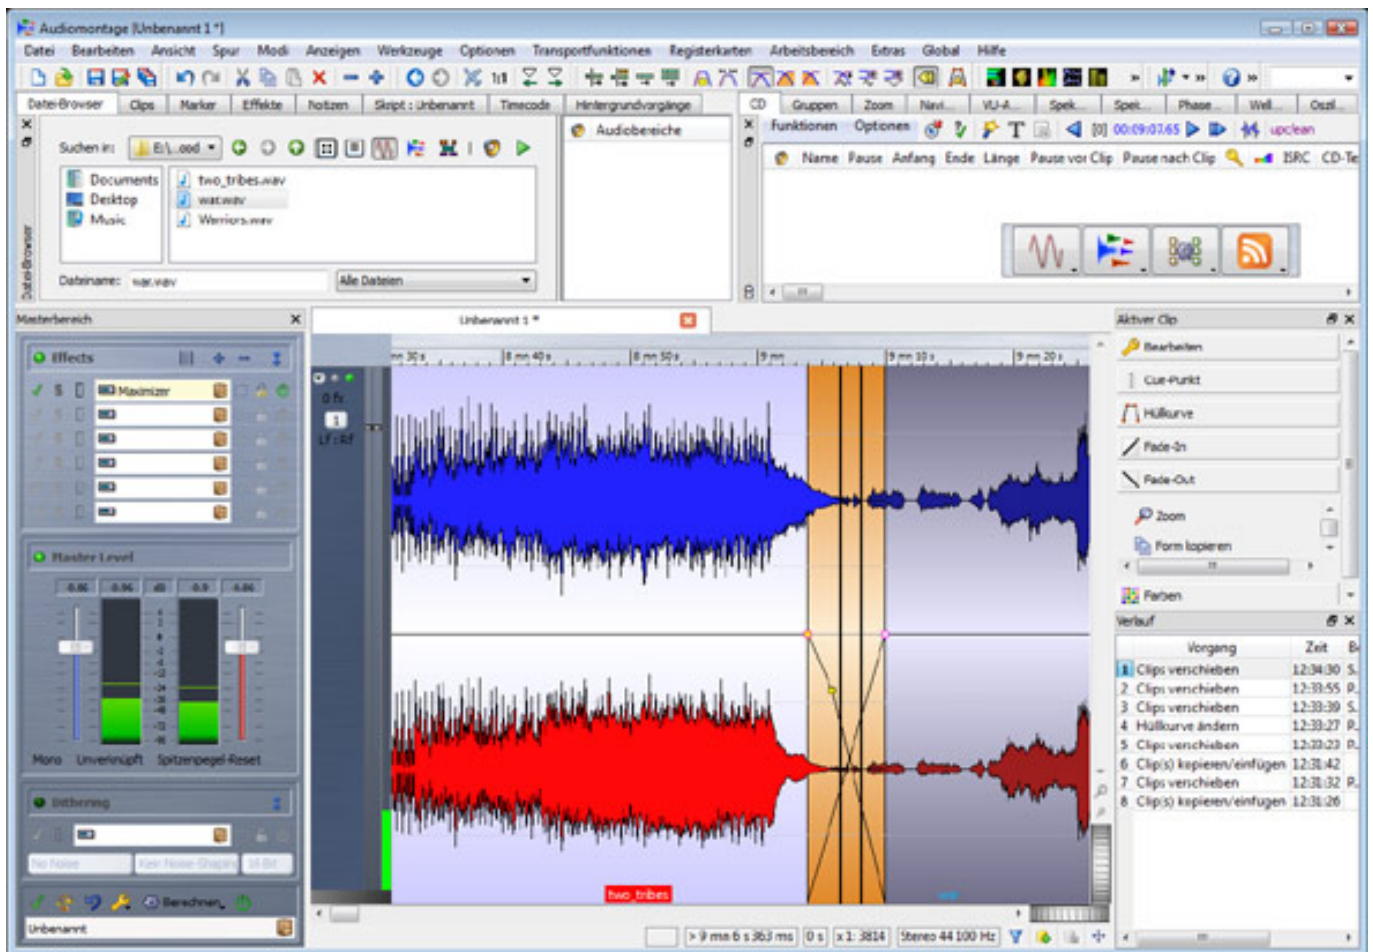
Audiomontage [Unbenannt 1 *]

Datei Bearbeiten Ansicht Spur Modi Anzeigen Werkzeuge Optionen Transportfunktionen Registerkarten Arbeitsbereich Extras Global Hilfe

Datei-Browser | Clips | Marker | Effekte | Notizen | Skript : Unbenannt | Timecode | Hintergrundvorgänge | CD | Gruppen | Zoom | Navi... | VU-A... | Spek... | Spek... | Phase... | Wel... | Oszil...

Suchen in: E:\...ood

Documents
Desktop
Music

two_tribes.wav
war.wav
Warriors.wav

Dateiname: war.wav
Alle Dateien

Audiobereiche

Funktionen Optionen 00:09:07.65 upclean

Name Pause Anfang Ende Länge Pause vor Clip Pause nach Clip ISRC CD-Te

Masterbereich

Effects
Maximizer

Master Level
-0.06 -0.06 -0.9 -0.06
Mono Unverknüpft Spitzenpegel-Reset

Dithering
No Noise Kein Noise-Shaping 16 Bit

Berechnen...
Unbenannt

Unbenannt 1 *

8 mn 30 s | 8 mn 40 s | 8 mn 50 s | 9 mn | 9 mn 10 s | 9 mn 20 s

0 fx
1
Lf : Rf

two_tribes

> 9 mn 6 s 363 ms | 0 s | x1 : 3814 | Stereo 44 100 Hz

Aktiver Clip
Bearbeiten
Cue-Punkt
Hüllkurve
Fade-In
Fade-Out
Zoom
Form kopieren
Farben

Verlauf

| | Vorgang | Zeit | B |
|---|---|---|---|
| 1 | Clips verschieben | 12:34:30 | S. |
| 2 | Clips verschieben | 12:33:55 | P. |
| 3 | Clips verschieben | 12:33:39 | S. |
| 4 | Hüllkurve ändern | 12:33:27 | P. |
| 5 | Clips verschieben | 12:33:23 | P. |
| 6 | Clip(s) kopieren/einfügen | 12:31:42 | |
| 7 | Clips verschieben | 12:31:32 | P. |
| 8 | Clip(s) kopieren/einfügen | 12:31:26 | |